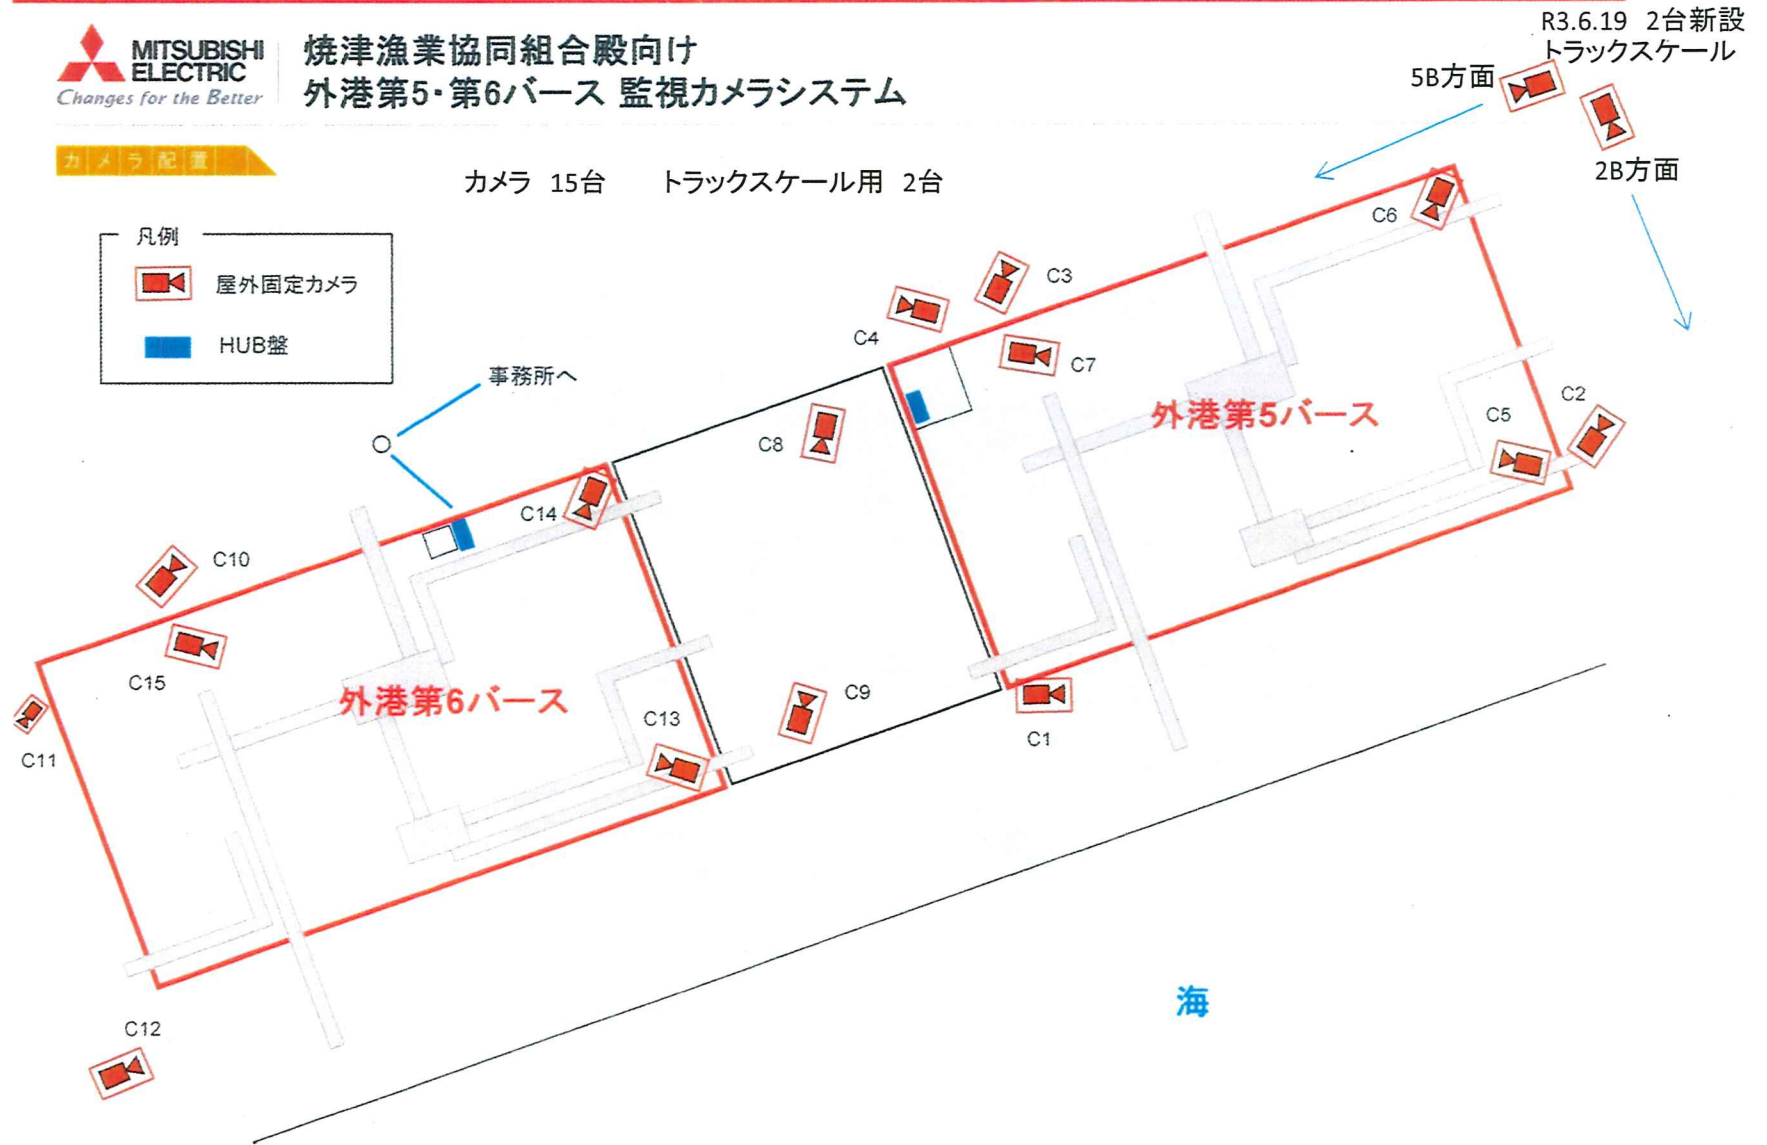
MITSUBISHI ELECTRIC
Changes for the Better

焼津漁業協同組合殿向け
外港第5・第6バース 監視カメラシステム

R3.6.19 2台新設
トラックスケール

カメラ配置

カメラ 15台 トラックスケール用 2台

5B方面
2B方面

凡例
屋外固定カメラ
HUB盤

事務所へ

C6
C3
C4
C7
C2
C5
C8
C14
C10
C15
C11
C13
C9
C1
C12

外港第5バース
外港第6バース

海